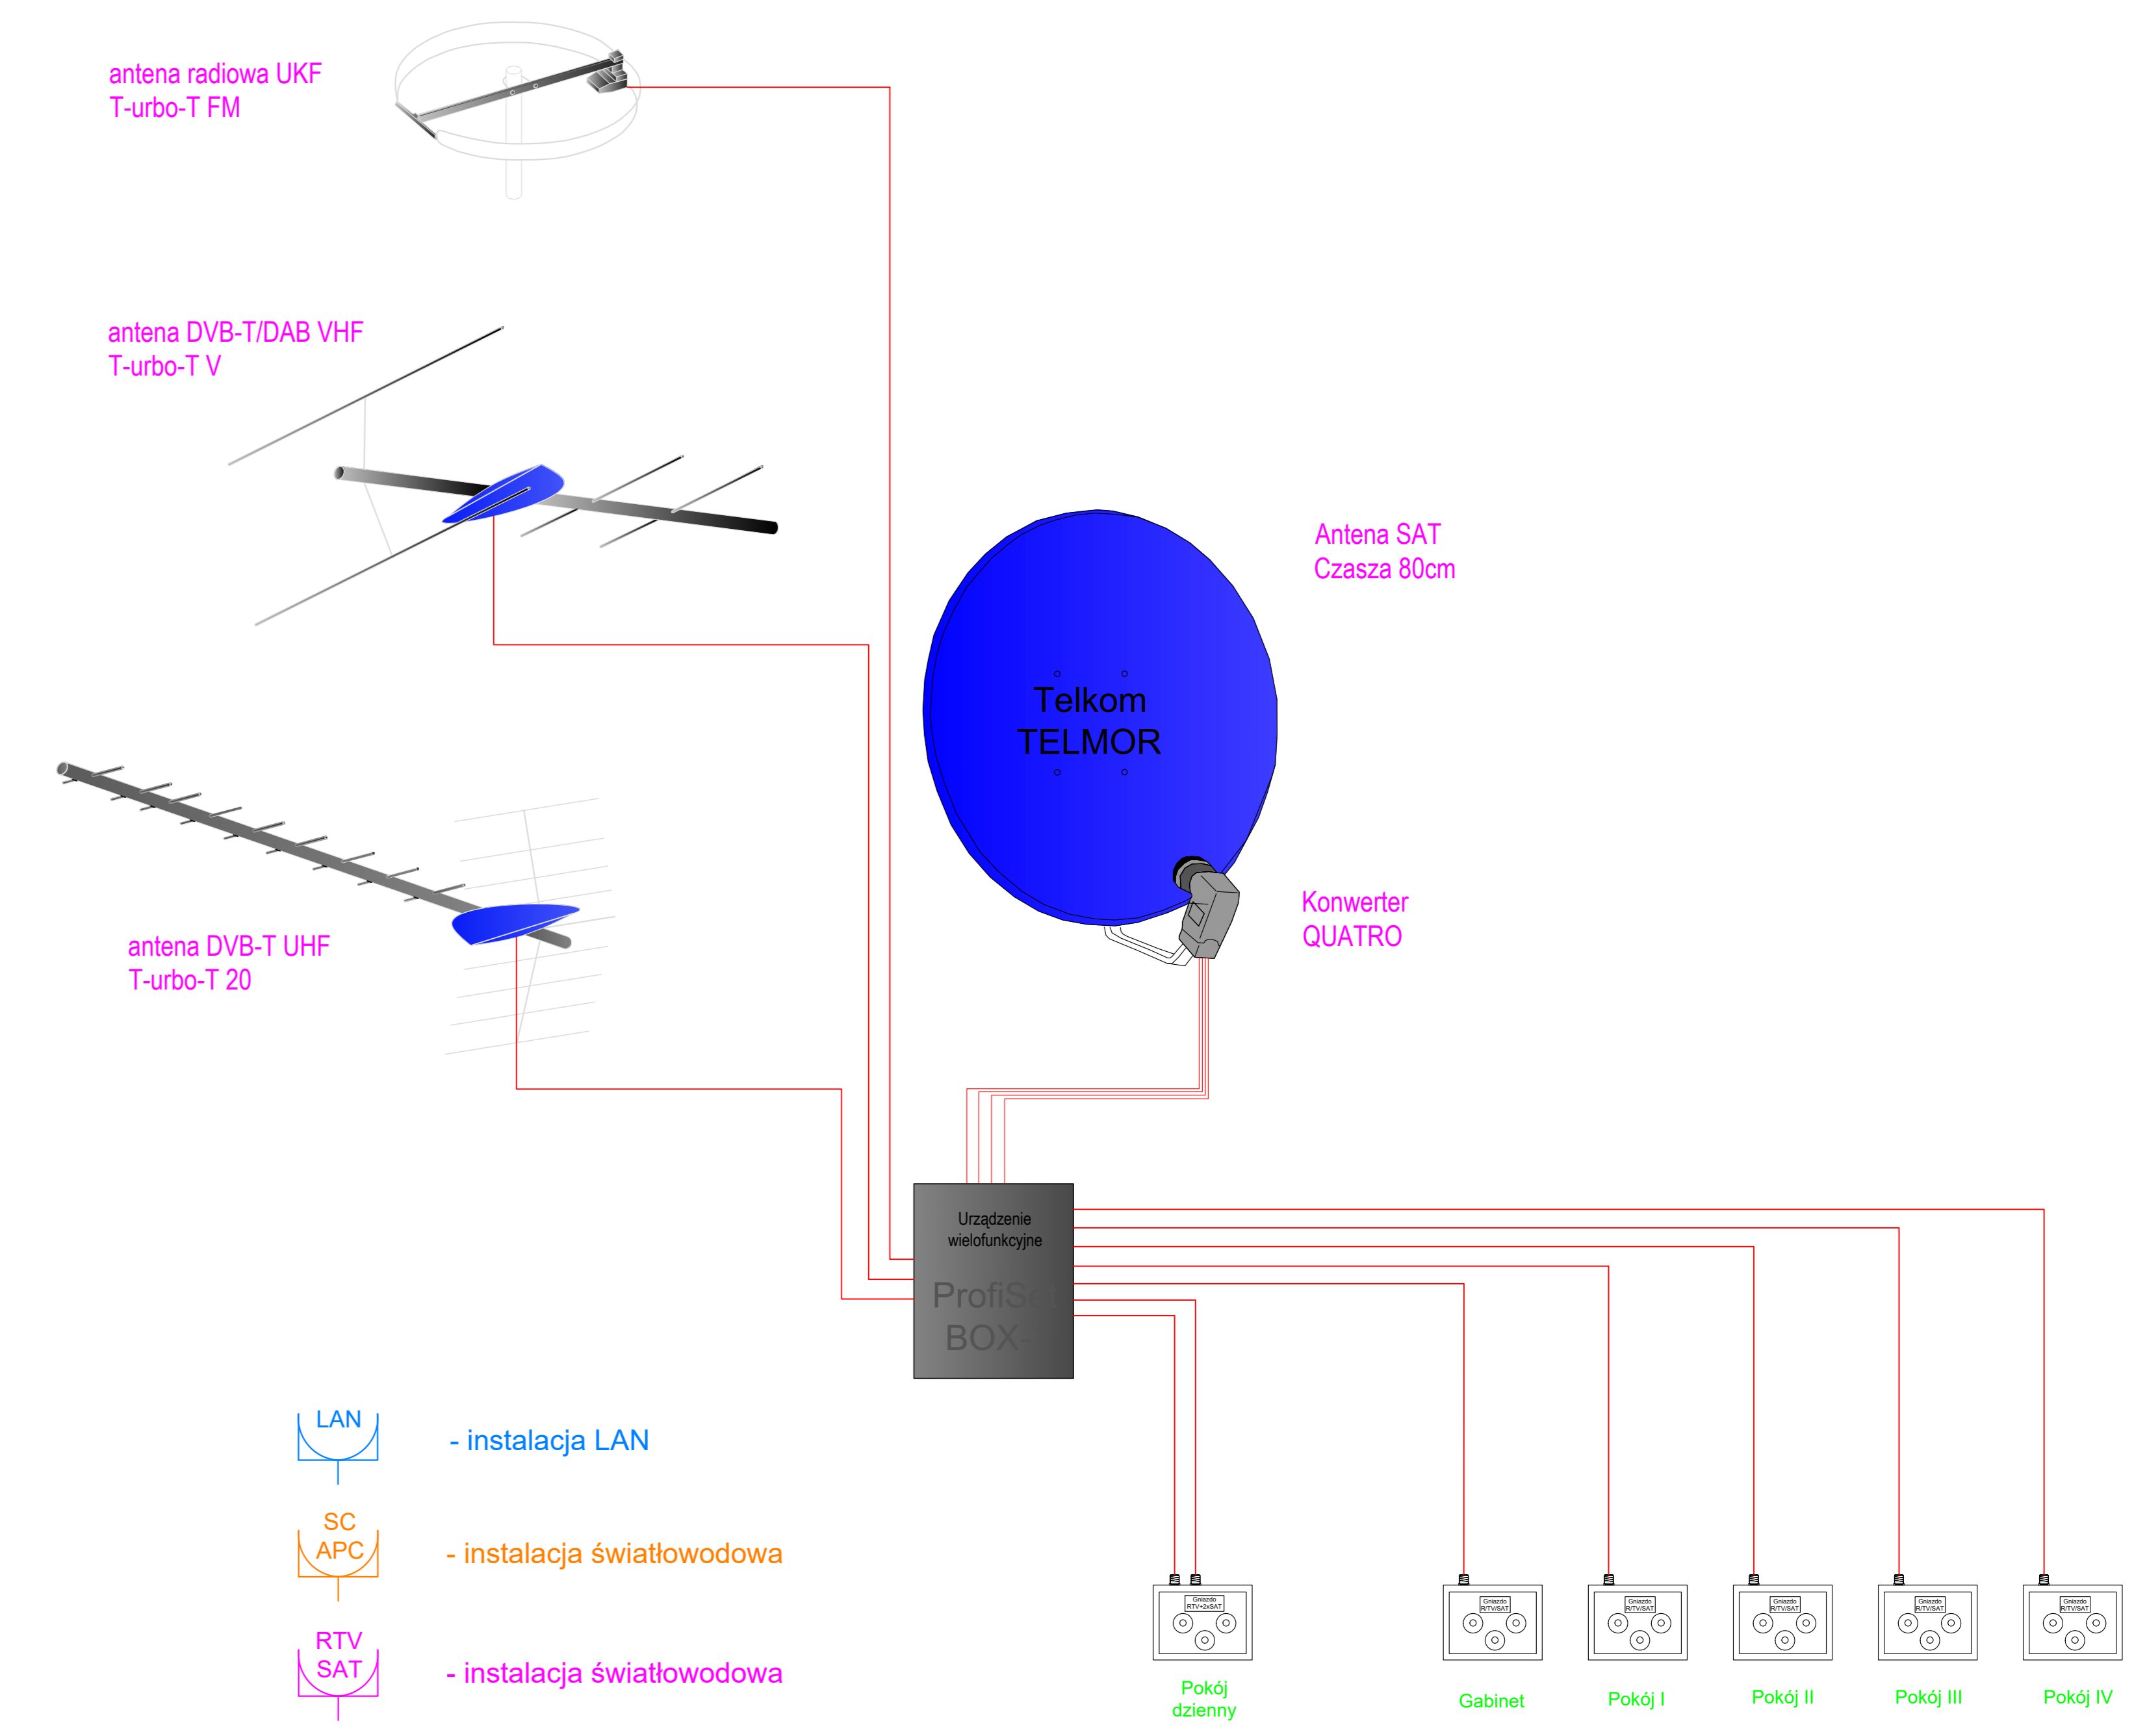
antena radiowa UKF
T-urbo-T FM

antena DVB-T/DAB VHF
T-urbo-T V

Antena SAT
Czasza 80cm

Telkom
TELMOR

antena DVB-T UHF
T-urbo-T 20

Konwerter
QUATRO

Urządzenie wielofunkcyjne
ProfiSat
BOX-

LAN - instalacja LAN

SC APC - instalacja światłowodowa

RTV SAT - instalacja światłowodowa

Gniazdo RTV+2xSAT
Gniazdo R/TV/SAT
Gniazdo R/TV/SAT
Gniazdo R/TV/SAT
Gniazdo R/TV/SAT
Gniazdo R/TV/SAT

Pokój dzienny
Gabinet
Pokój I
Pokój II
Pokój III
Pokój IV